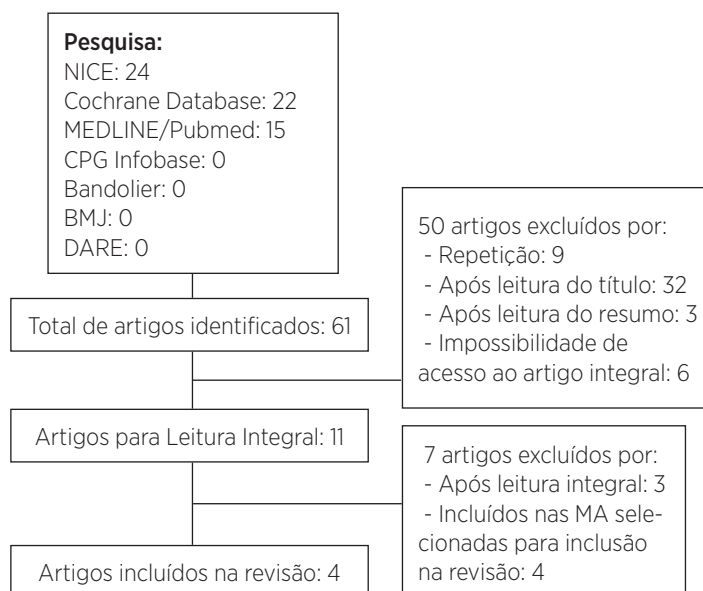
Pesquisa:
NICE: 24
Cochrane Database: 22
MEDLINE/Pubmed: 15
CPG Infobase: 0
Bandolier: 0
BMJ: 0
DARE: 0

Total de artigos identificados: 61

50 artigos excluídos por:
- Repetição: 9
- Após leitura do título: 32
- Após leitura do resumo: 3
- Impossibilidade de acesso ao artigo integral: 6

Artigos para Leitura Integral: 11

7 artigos excluídos por:
- Após leitura integral: 3
- Incluídos nas MA selecionadas para inclusão na revisão: 4

Artigos incluídos na revisão: 4